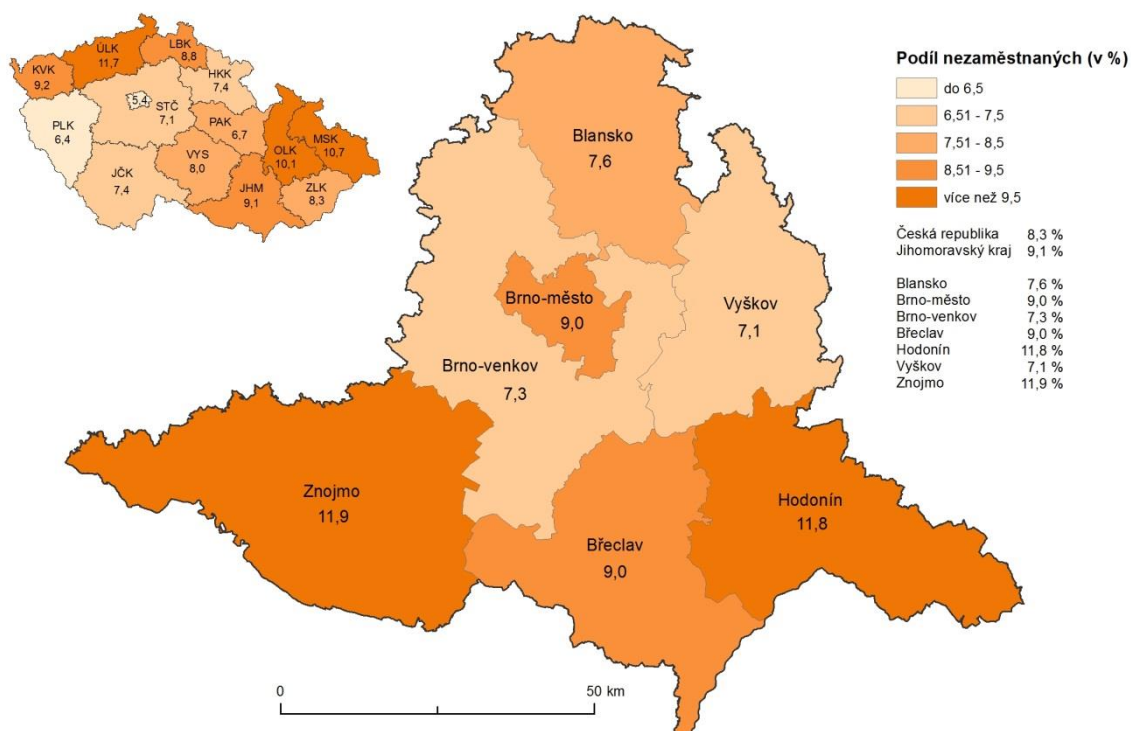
KVK
9,2

ÚLK
11,7

LBK
8,8

HKK
7,4

5,4

STČ
7,1

PLK
6,4

PAK
6,7

OLK
10,1

MSK
10,7

VYS
8,0

JČK
7,4

JHM
9,1

ZLK
8,3

Blansko
7,6

Brno-město
9,0

Vyškov
7,1

Brno-venkov
7,3

Znojmo
11,9

Hodonín
11,8

Břeclav
9,0

Podíl nezaměstnaných (v %)

do 6,5
6,51 - 7,5
7,51 - 8,5
8,51 - 9,5
více než 9,5

| | |
|---|---|
| Česká republika | 8,3 % |
| Jihomoravský kraj | 9,1 % |

| | |
|---|---|
| Blansko | 7,6 % |
| Brno-město | 9,0 % |
| Brno-venkov | 7,3 % |
| Břeclav | 9,0 % |
| Hodonín | 11,8 % |
| Vyškov | 7,1 % |
| Znojmo | 11,9 % |

0
50 km